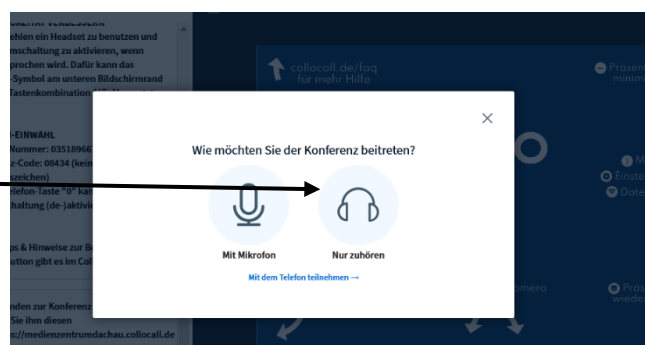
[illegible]QUALITÄT VERBESSERN
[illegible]ehlen ein Headset zu benutzen und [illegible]mschaltung zu aktivieren, wenn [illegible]prochen wird. Dafür kann das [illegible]-Symbol am unteren Bildschirmrand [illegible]Tastenkombination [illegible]

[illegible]-EINWAHL
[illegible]Nummer: 03518966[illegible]
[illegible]e-Code: 08434 (kein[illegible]
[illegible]zeichen)
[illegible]lefon-Taste "0" ka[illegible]
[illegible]haltung (de-)aktivi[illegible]

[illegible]ps & Hinweise zur B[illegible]
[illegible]utton gibt es im Co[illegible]

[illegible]nden zur Konferenz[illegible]
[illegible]Sie ihm diesen
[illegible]://medienzentrumdachau.collocall.de

collocall.de/faq
für mehr Hilfe

Präsen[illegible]
minim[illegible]

M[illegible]
Einste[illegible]
Date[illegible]

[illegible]omera

Präs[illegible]
wiede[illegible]

Wie möchten Sie der Konferenz beitreten?

Mit Mikrofon

Nur zuhören

Mit dem Telefon teilnehmen →